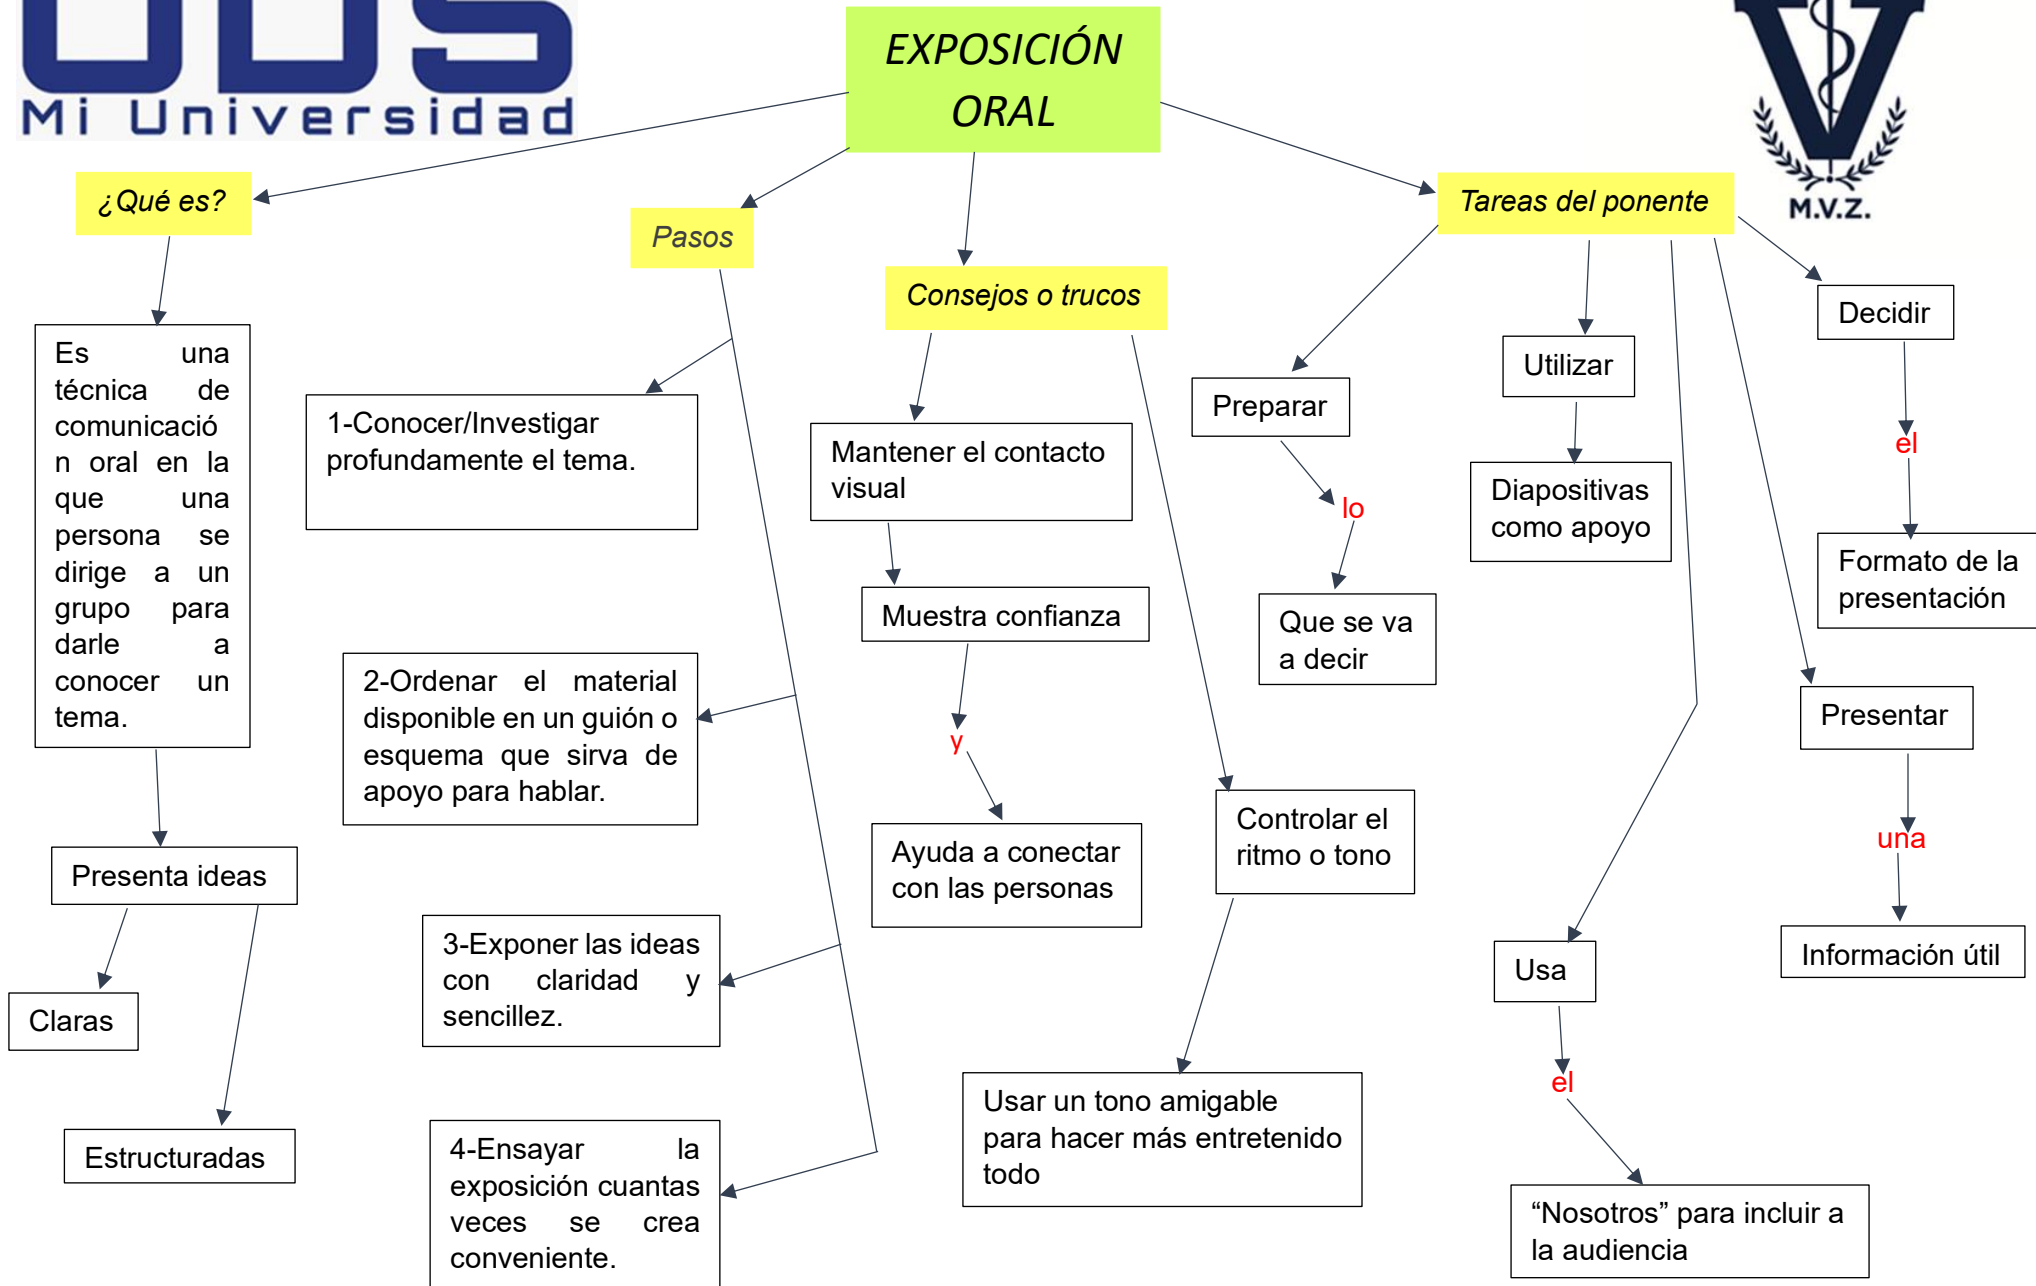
Mi Universidad

EXPOSICIÓN ORAL

M.V.Z.

¿Qué es?

Es una técnica de comunicación oral en la que una persona se dirige a un grupo para darle a conocer un tema.

Presenta ideas

Claras

Estructuradas

Pasos

1-Conocer/Investigar profundamente el tema.

2-Ordenar el material disponible en un guión o esquema que sirva de apoyo para hablar.

3-Exponer las ideas con claridad y sencillez.

4-Ensayar la exposición cuantas veces se crea conveniente.

Consejos o trucos

Mantener el contacto visual

Muestra confianza

y

Ayuda a conectar con las personas

Controlar el ritmo o tono

Usar un tono amigable para hacer más entretenido todo

Tareas del ponente

Preparar

lo

Que se va a decir

Utilizar

Diapositivas como apoyo

Usa

el

"Nosotros" para incluir a la audiencia

Decidir

el

Formato de la presentación

Presentar

una

Información útil